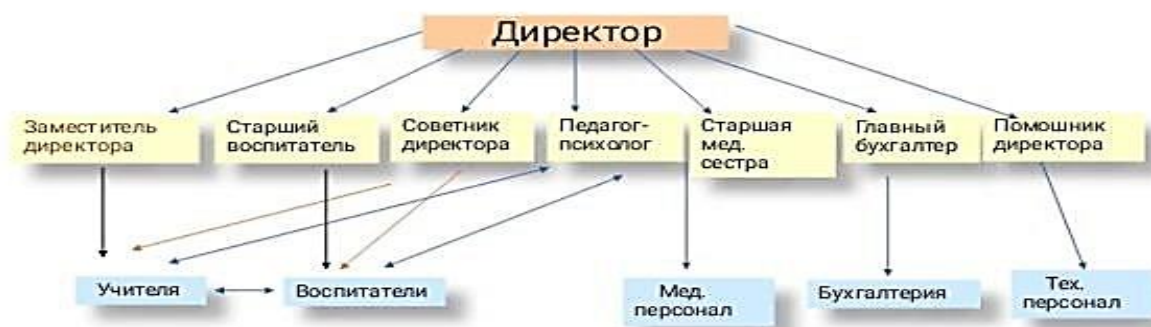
Директор

Заместитель директора

Старший воспитатель

Советник директора

Педагог-психолог

Старшая мед. сестра

Главный бухгалтер

Помошник директора

Учителя

Воспитатели

Мед. персонал

Бухгалтерия

Тех. персонал